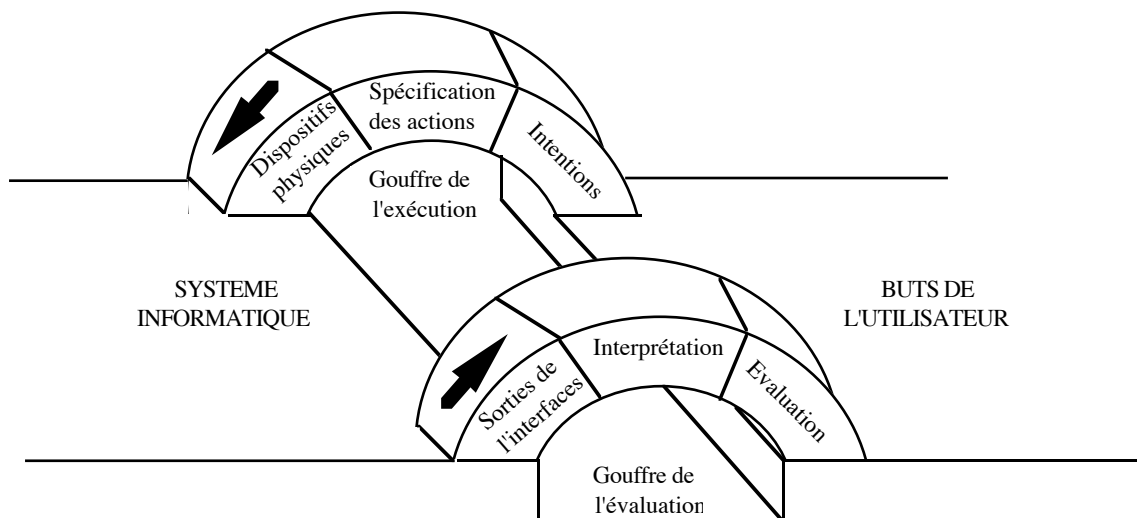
Dispositifs physiques

Spécification des actions

Intentions

Gouffre de l'exécution

SYSTEME INFORMATIQUE

BUTS DE L'UTILISATEUR

Sorties de l'interfaces

Interprétation

Evaluation

Gouffre de l'évaluation